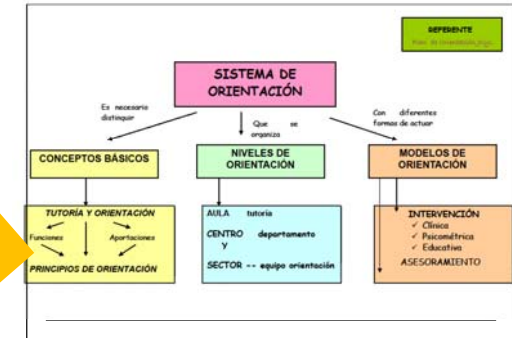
REFERENTE
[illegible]

SISTEMA DE ORIENTACIÓN

Es necesario distinguir

Que se organiza

Con diferentes formas de actuar

CONCEPTOS BÁSICOS

NIVELES DE ORIENTACIÓN

MODELOS DE ORIENTACIÓN

TUTORÍA Y ORIENTACIÓN
Funciones
Aportaciones
PRINCIPIOS DE ORIENTACIÓN

AULA tutoría
CENTRO departamento
Y
SECTOR -- equipo orientación

INTERVENCIÓN
✓ Clínica
✓ Psicométrica
✓ Educativa
ASESORAMIENTO